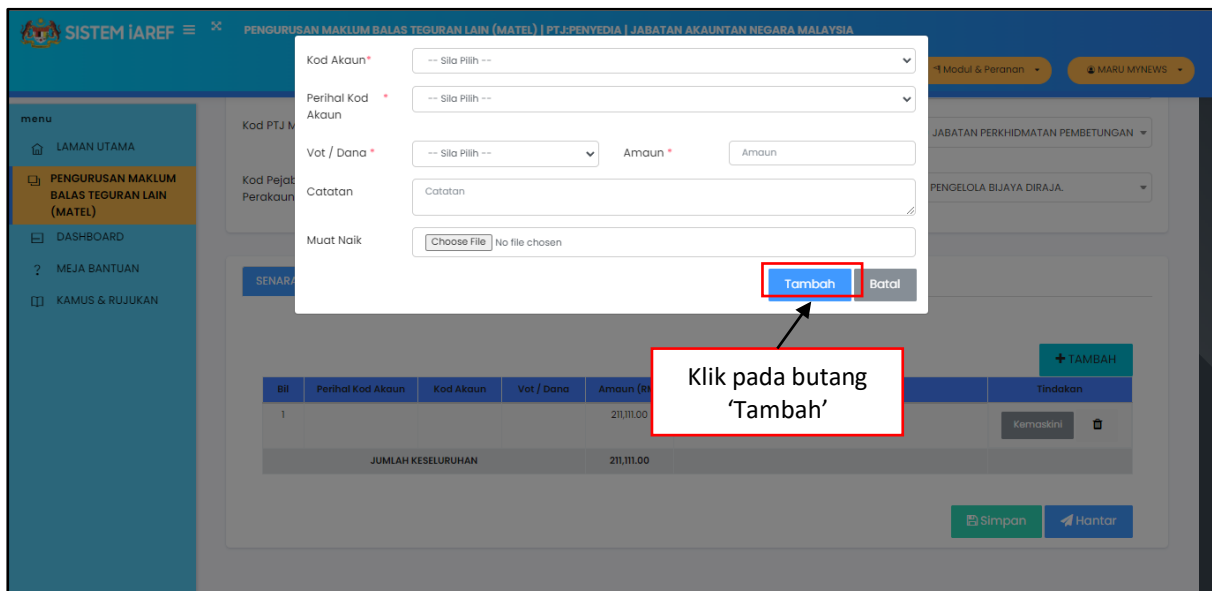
SISTEM iAREF ≡

PENGURUSAN MAKLUM BALAS TEGURAN LAIN (MATEL) | PTJ:PENYEDIA | JABATAN AKAUNTAN NEGARA MALAYSIA

Modul & Peranan

MARU MYNEWS

menu

LAMAN UTAMA

PENGURUSAN MAKLUM BALAS TEGURAN LAIN (MATEL)

DASHBOARD

MEJA BANTUAN

KAMUS & RUJUKAN

Kod PTJ M

JABATAN PERKHIDMATAN PEMBETUNGAN

Kod Pejab Perakaun

PENGELOLA BIJAYA DIRAJA.

Kod Akaun*

-- Sila Pilih --

Perihal Kod Akaun*

-- Sila Pilih --

Vot / Dana*

-- Sila Pilih --

Amaun*

Amaun

Catatan

Catatan

Muat Naik

Choose File No file chosen

Tambah

Batal

SENARA

Klik pada butang 'Tambah'

+TAMBAH

| Bil | Perihal Kod Akaun | Kod Akaun | Vot / Dana | Amaun (RM | | Tindakan |
|---|---|---|---|---|---|---|
| 1 | | | | 211,111.00 | | Kemaskini |
| | JUMLAH KESELURUHAN | | | 211,111.00 | | |

Simpan

Hantar